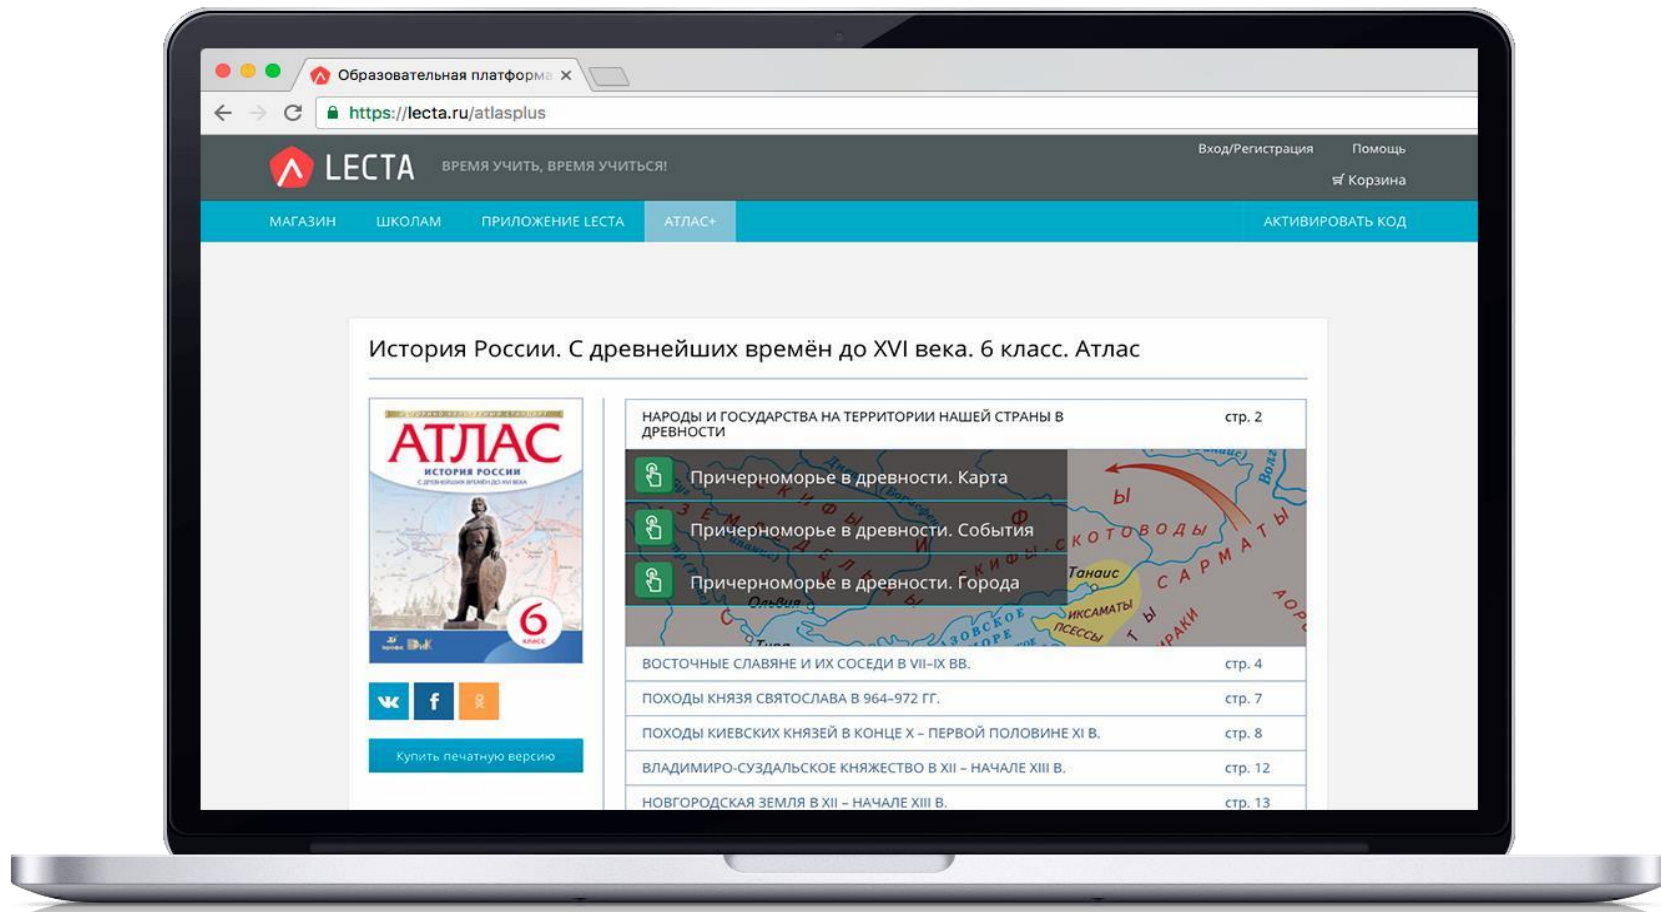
Образовательная платформа ×

https://lecta.ru/atlasplus

LECTA ВРЕМЯ УЧИТЬ, ВРЕМЯ УЧИТЬСЯ!

Вход/Регистрация Помощь

Корзина

МАГАЗИН ШКОЛАМ ПРИЛОЖЕНИЕ LECTA АТЛАС+ АКТИВИРОВАТЬ КОД

История России. С древнейших времён до XVI века. 6 класс. Атлас

АТЛАС
ИСТОРИЯ РОССИИ
6
класс

Купить печатную версию

| НАРОДЫ И ГОСУДАРСТВА НА ТЕРРИТОРИИ НАШЕЙ СТРАНЫ В ДРЕВНОСТИ | стр. 2 |
|---|---|
| Причерноморье в древности. Карта | |
| Причерноморье в древности. События | |
| Причерноморье в древности. Города | |
| ВОСТОЧНЫЕ СЛАВЯНЕ И ИХ СОСЕДИ В VII–IX ВВ. | стр. 4 |
| ПОХОДЫ КНЯЗЯ СВЯТОСЛАВА В 964–972 ГГ. | стр. 7 |
| ПОХОДЫ КИЕВСКИХ КНЯЗЕЙ В КОНЦЕ X – ПЕРВОЙ ПОЛОВИНЕ XI В. | стр. 8 |
| ВЛАДИМИРО-СУЗДАЛЬСКОЕ КНЯЖЕСТВО В XII – НАЧАЛЕ XIII В. | стр. 12 |
| НОВГОРОДСКАЯ ЗЕМЛЯ В XII – НАЧАЛЕ XIII В. | стр. 13 |

КОЧЕВНИКИ САРМАТЫ Танаис ЯКСАМАТЫ Ольвия Тира